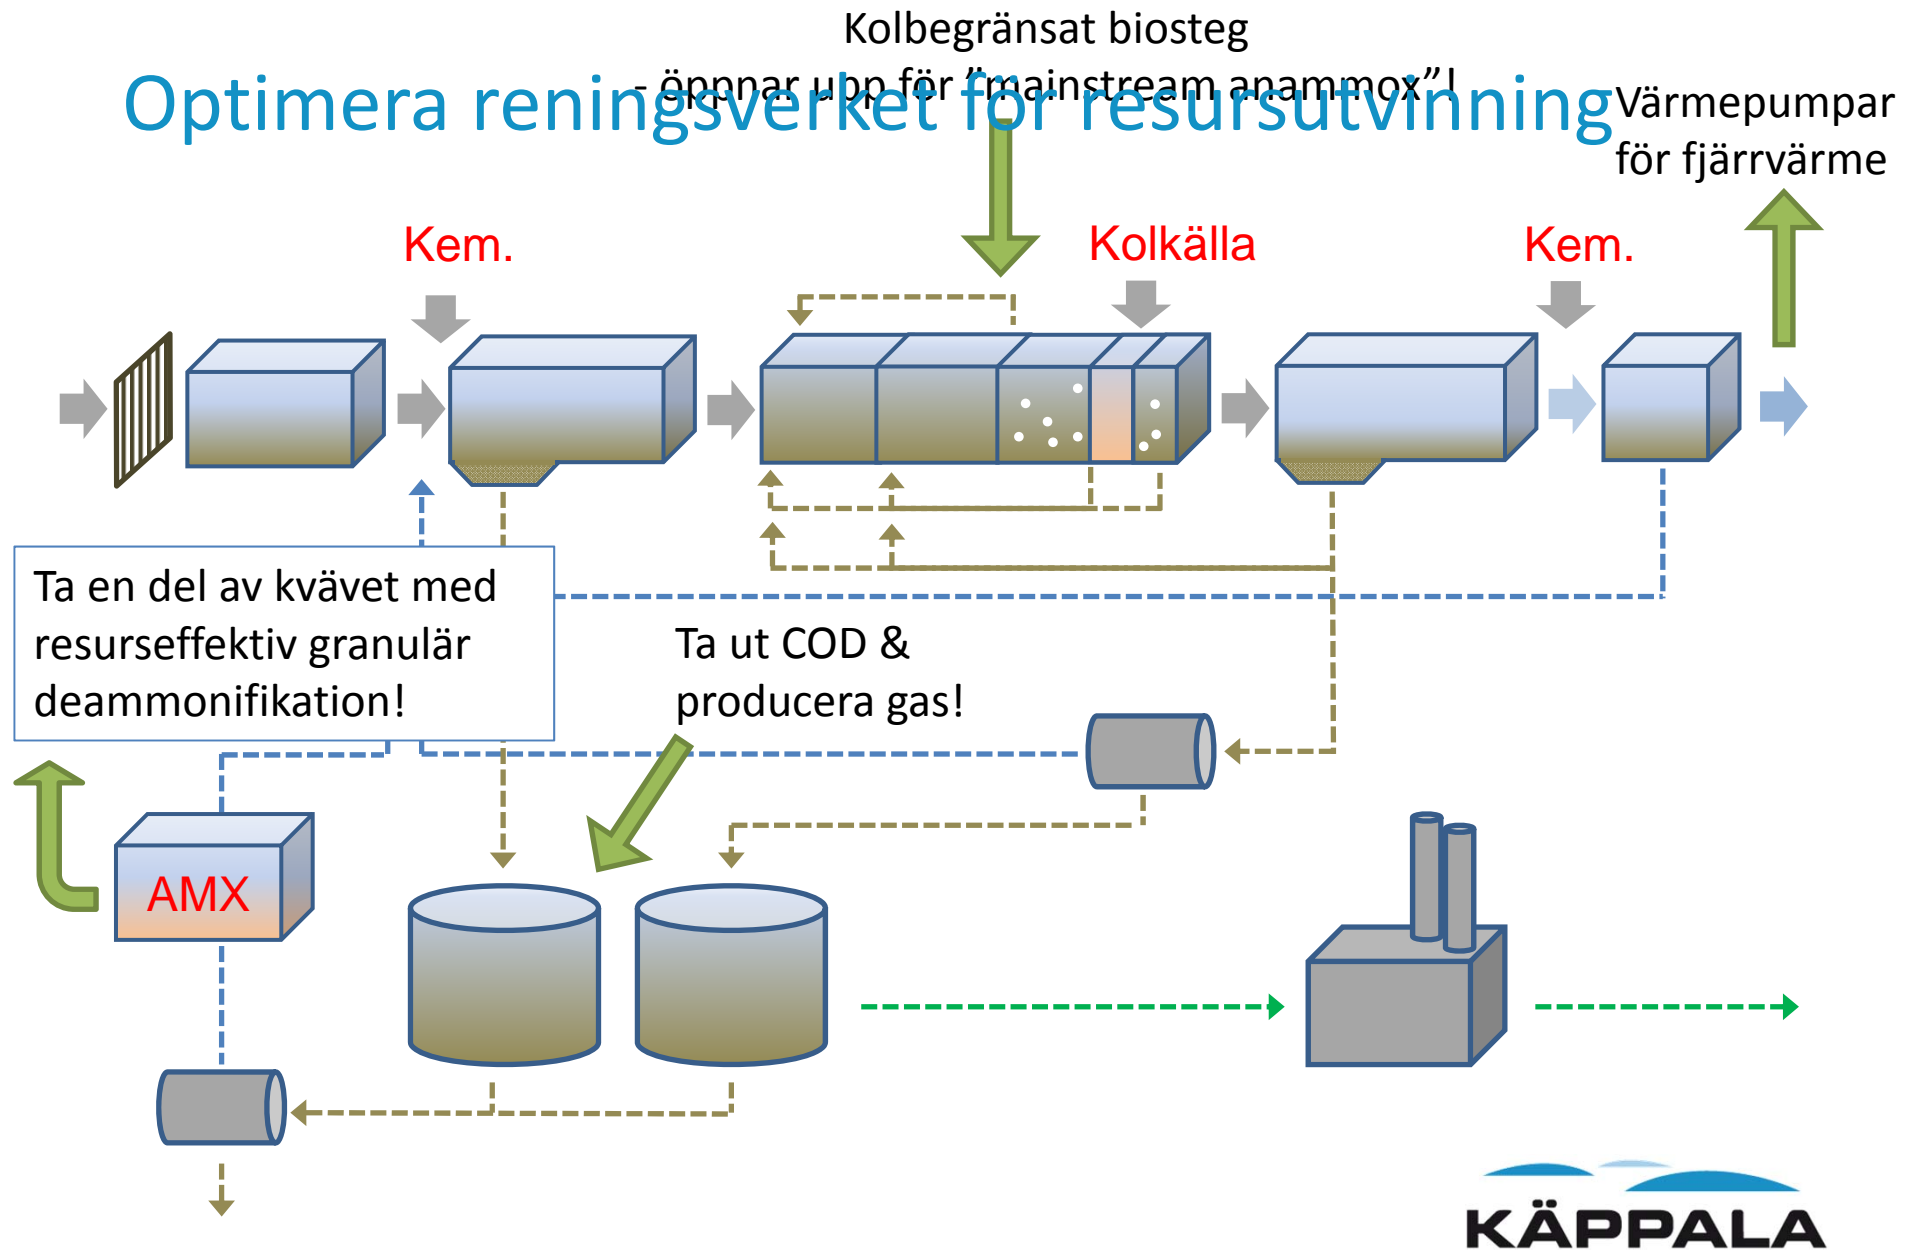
Kolbegränsat biosteg
- öppnar upp för "mainstream anammox"!

Optimera reningsverket för resursutvinning

Värmepumpar för fjärrvärme

Kem.

Kolkälla

Kem.

Ta en del av kvävet med resurseffektiv granulär deammonifikation!

Ta ut COD & producera gas!

AMX

KÄPPALA